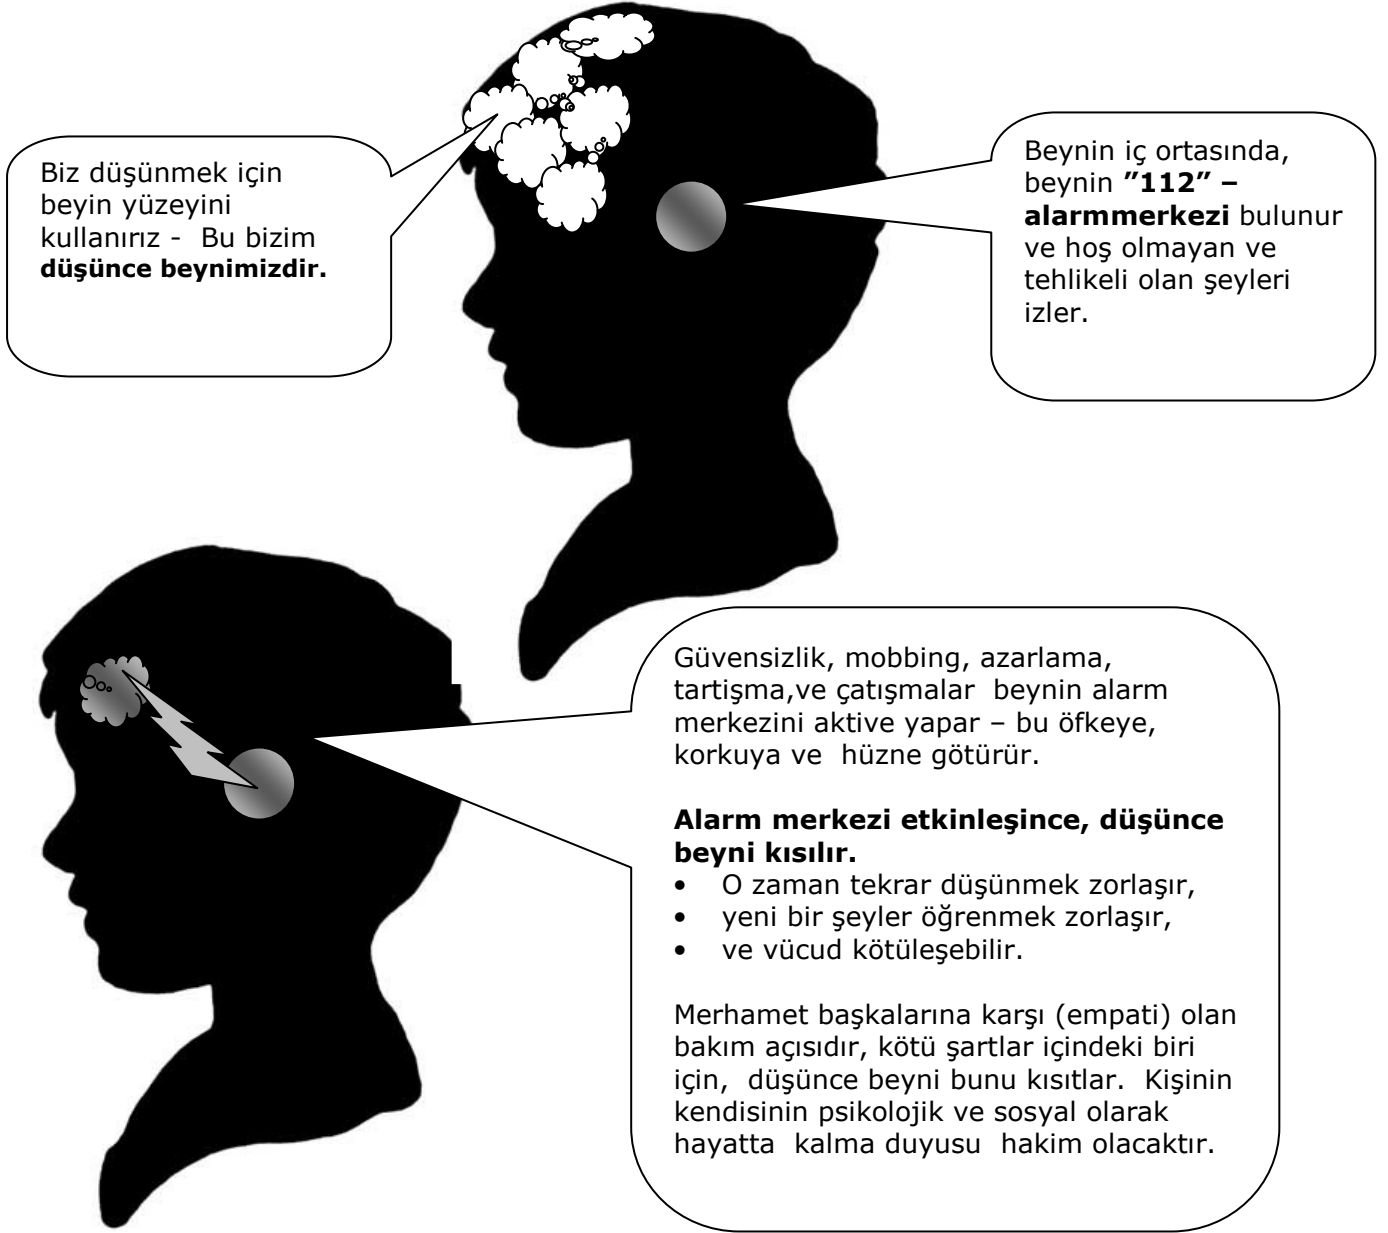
Biz düşünmek için beyin yüzeyini kullanırız - Bu bizim **düşünce beynimizdir.**

Beynin iç ortasında, beynin **"112" – alarmmerkezi** bulunur ve hoş olmayan ve tehlikeli olan şeyleri izler.

Güvensizlik, mobbing, azarlama, tartişma,ve çatışmalar beynin alarm merkezini aktive yapar – bu öfkeye, korkuya ve hüzne götürür.

**Alarm merkezi etkinleşince, düşünce beyni kısılır.**

- O zaman tekrar düşünmek zorlaşır,
- yeni bir şeyler öğrenmek zorlaşır,
- ve vücud kötüleşebilir.

Merhamet başkalarına karşı (empati) olan bakım açısıdır, kötü şartlar içindeki biri için, düşünce beyni bunu kısıtlar. Kişinin kendisinin psikolojik ve sosyal olarak hayatta kalma duyusu hakim olacaktır.